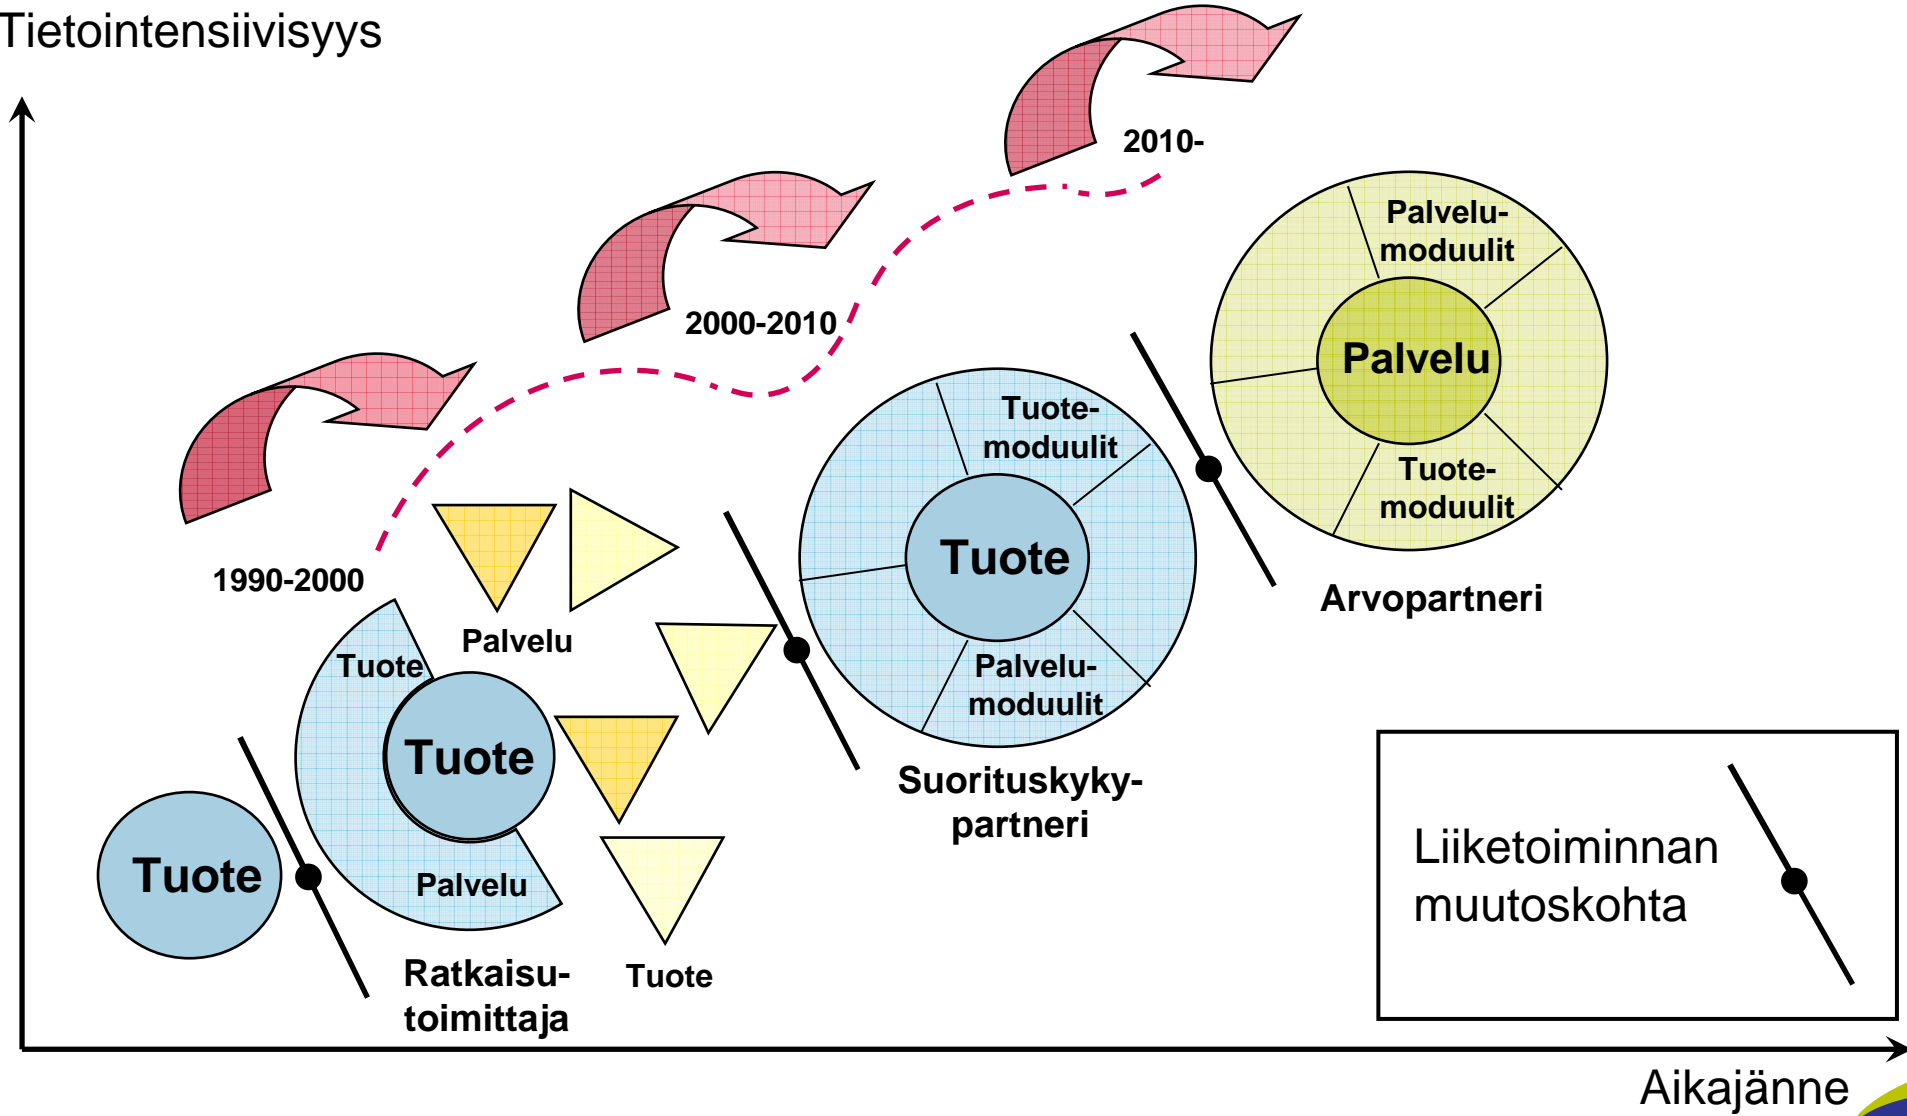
Tietointensiivisyys

2010-

Palvelumoduulit

Palvelu

Tuotemoduulit

2000-2010

Tuotemoduulit

Tuote

Palvelumoduulit

Arvopartneri

1990-2000

Palvelu

Tuote

Tuote

Palvelu

Tuote

Suorituskykypartneri

Ratkaisutoimittaja

Tuote

Liiketoiminnan muutoskohta

Aikajänne